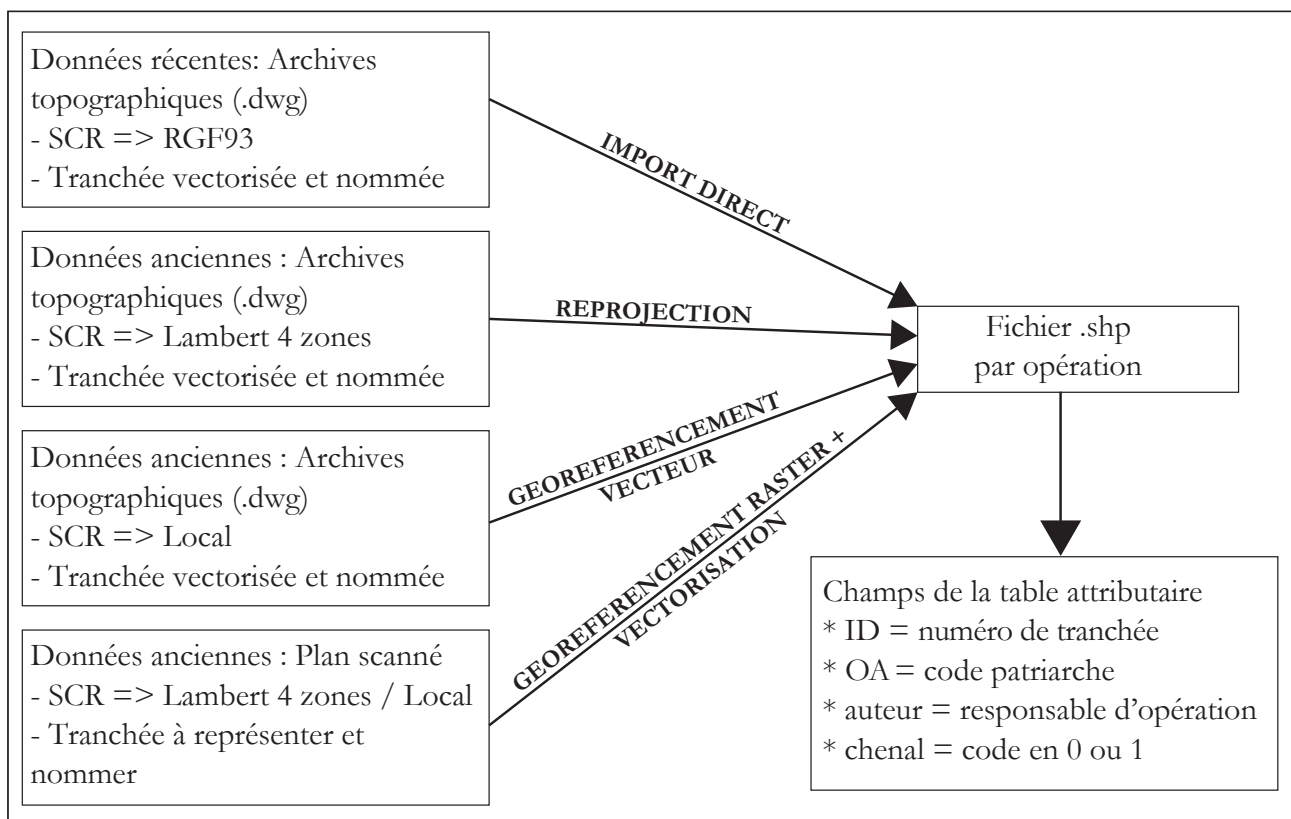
Données récentes: Archives topographiques (.dwg)
- SCR => RGF93
- Tranchée vectorisée et nommée

IMPORT DIRECT

Données anciennes : Archives topographiques (.dwg)
- SCR => Lambert 4 zones
- Tranchée vectorisée et nommée

REPROJECTION

Fichier .shp
par opération

GEOREFERENCEMENT VECTEUR

Données anciennes : Archives topographiques (.dwg)
- SCR => Local
- Tranchée vectorisée et nommée

GEOREFERENCEMENT RASTER + VECTORISATION

Données anciennes : Plan scanné
- SCR => Lambert 4 zones / Local
- Tranchée à représenter et nommer

Champs de la table attributaire
* ID = numéro de tranchée
* OA = code patriarche
* auteur = responsable d'opération
* chenal = code en 0 ou 1